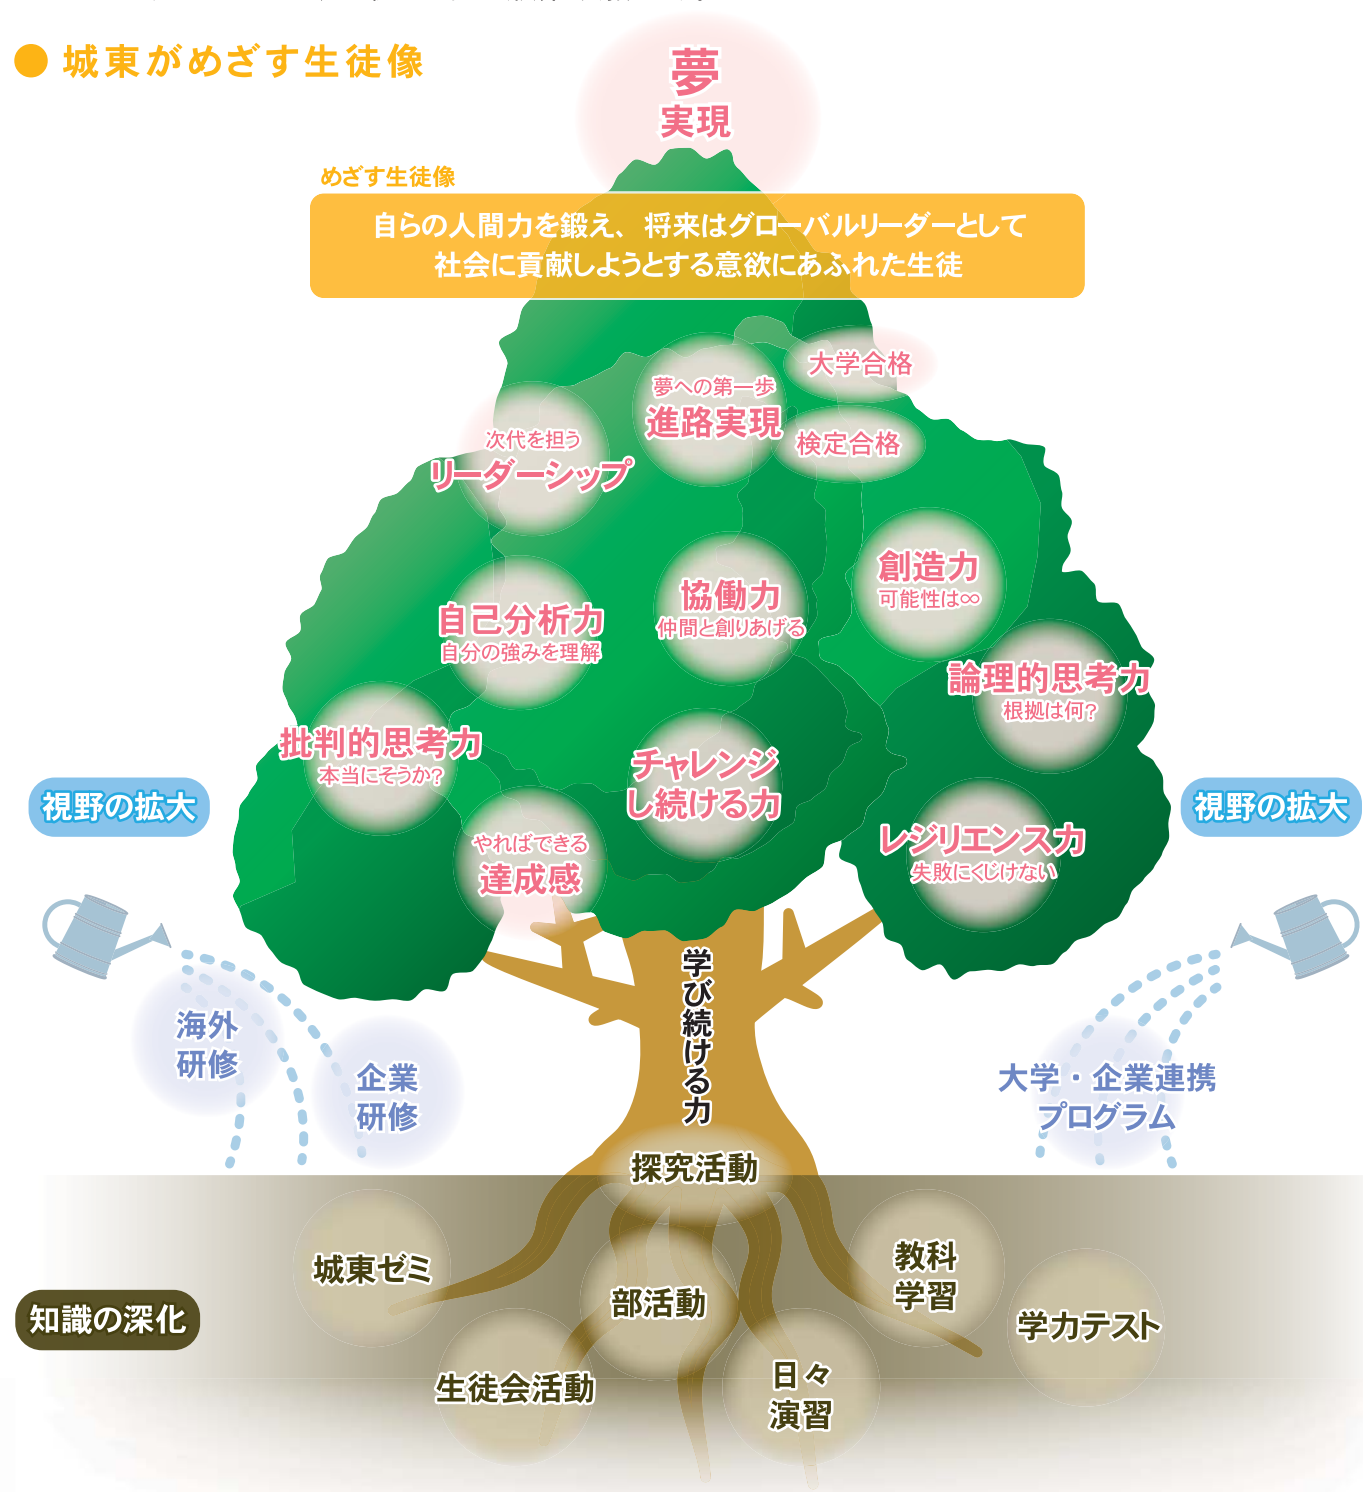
● 城東がめざす生徒像

夢
実現

めざす生徒像

自らの人間力を鍛え、将来はグローバルリーダーとして
社会に貢献しようとする意欲にあふれた生徒

大学合格

夢への第一歩
進路実現

検定合格

次代を担う
リーダーシップ

創造力
可能性は∞

協働力
仲間と創りあげる

自己分析力
自分の強みを理解

論理的思考力
根拠は何?

批判的思考力
本当にそうか?

チャレンジ
し続ける力

視野の拡大

視野の拡大

やればできる
達成感

レジリエンス力
失敗にくじけない

学び続ける力

海外
研修

企業
研修

大学・企業連携
プログラム

探究活動

城東ゼミ

教科
学習

知識の深化

部活動

学力テスト

生徒会活動

日々
演習